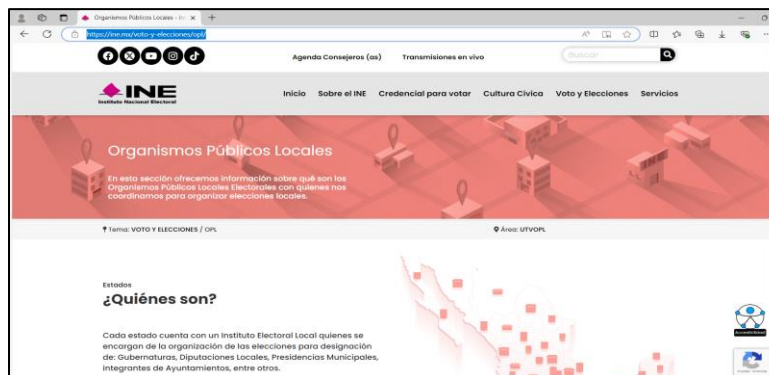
Organismos Públicos Locales - In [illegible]

https://ine.mx/voto-y-elecciones/opl/

Agenda Consejeros (as)

Transmisiones en vivo

Buscar

INE
Instituto Nacional Electoral

Inicio Sobre el INE Credencial para votar Cultura Cívica Voto y Elecciones Servicios

Organismos Públicos Locales

En esta sección ofrecemos información sobre qué son los Organismos Públicos Locales Electorales con quienes nos coordinamos para organizar elecciones locales.

Tema: VOTO Y ELECCIONES / OPL

Área: UTVOPL

Estados

¿Quiénes son?

Cada estado cuenta con un Instituto Electoral Local quienes se encargan de la organización de las elecciones para designación de: Gubernaturas, Diputaciones Locales, Presidencias Municipales, integrantes de Ayuntamientos, entre otros.